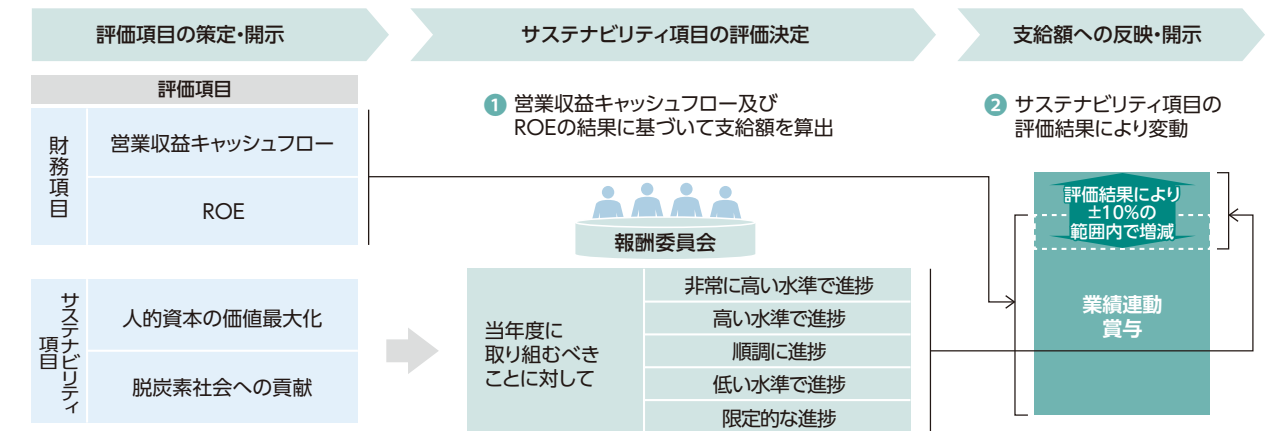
評価項目の策定・開示

サステナビリティ項目の評価決定

支給額への反映・開示

評価項目

| | |
|---|---|
| 財務項目 | 営業収益キャッシュフロー |
| | ROE |

| | |
|---|---|
| サステナビリティ項目 | 人的資本の価値最大化 |
| | 脱炭素社会への貢献 |

1 営業収益キャッシュフロー及びROEの結果に基づいて支給額を算出

報酬委員会

| | |
|---|---|
| 当年度に取り組むべきことに対して | 非常に高い水準で進捗 |
| | 高い水準で進捗 |
| | 順調に進捗 |
| | 低い水準で進捗 |
| | 限定的な進捗 |

2 サステナビリティ項目の評価結果により変動

評価結果により±10%の範囲内で増減

業績連動賞与